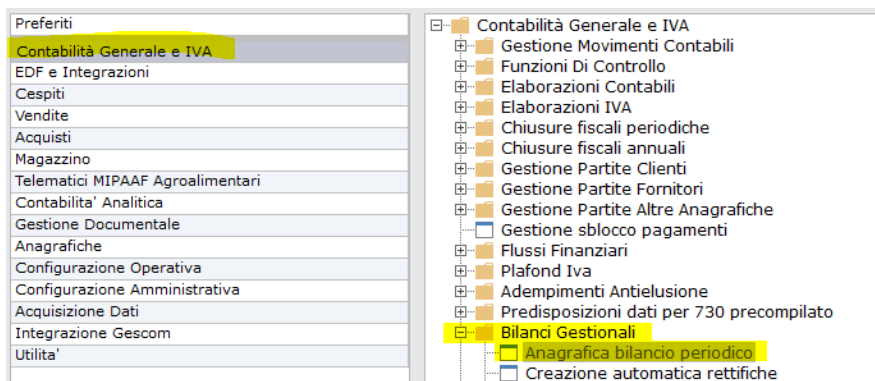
Preferiti
Contabilità Generale e IVA
EDF e Integrazioni
Cespiti
Vendite
Acquisti
Magazzino
Telematici MIPAAF Agroalimentari
Contabilita' Analitica
Gestione Documentale
Anagrafiche
Configurazione Operativa
Configurazione Amministrativa
Acquisizione Dati
Integrazione Gescom
Utilita'

Contabilità Generale e IVA
Gestione Movimenti Contabili
Funzioni Di Controllo
Elaborazioni Contabili
Elaborazioni IVA
Chiusure fiscali periodiche
Chiusure fiscali annuali
Gestione Partite Clienti
Gestione Partite Fornitori
Gestione Partite Altre Anagrafiche
Gestione sblocco pagamenti
Flussi Finanziari
Plafond Iva
Adempimenti Antielusione
Predisposizioni dati per 730 precompilato
Bilanci Gestionali
Anagrafica bilancio periodico
Creazione automatica rettifiche